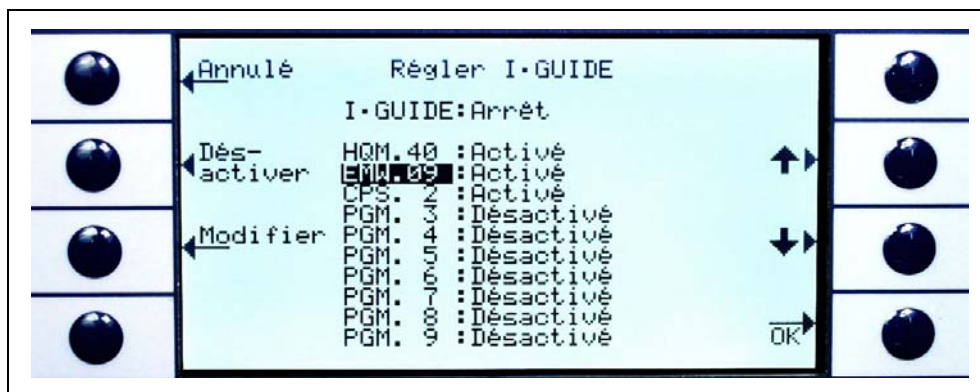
Annulé

Régler I·GUIDE

I·GUIDE:Arrêt

Dés-
activer

Modifier

HQM.40 :Activé
EMW.09 :Activé
CPS. 2 :Activé
PGM. 3 :Désactivé
PGM. 4 :Désactivé
PGM. 5 :Désactivé
PGM. 6 :Désactivé
PGM. 7 :Désactivé
PGM. 8 :Désactivé
PGM. 9 :Désactivé

OK